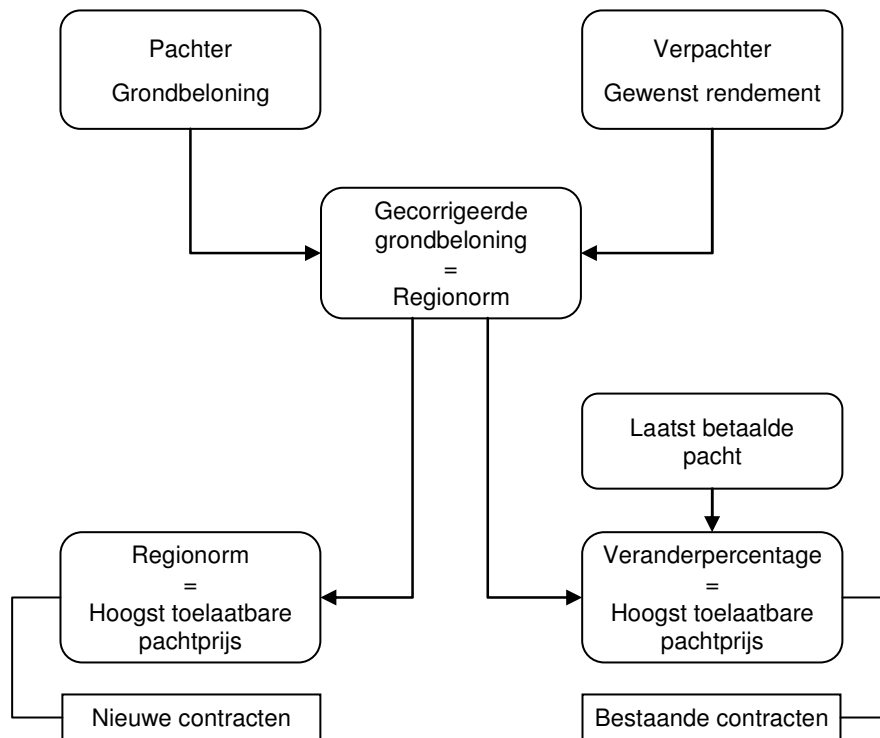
Pachter
Grondbeloning

Verpachter
Gewenst rendement

Gecorrigeerde grondbeloning
=
Regionorm

Laatst betaalde pacht

Regionorm
=
Hoogst toelaatbare pachtprijs

Veranderpercentage
=
Hoogst toelaatbare pachtprijs

Nieuwe contracten

Bestaande contracten